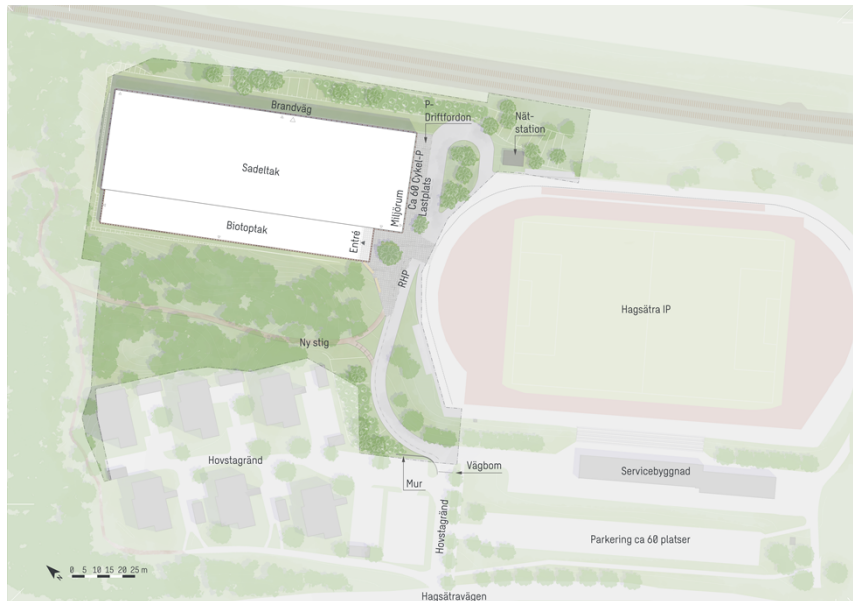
Brandväg

P-Driftfordon

Nät-station

Sadeltak

Miljörum

Ca 60 Cykel-P Lastplats

Biotoptak

Entré

RHP

Hagsätra IP

Ny stig

Hovstagränd

Vägbom

Mur

Servicebyggnad

Hovstagränd

Parkering ca 60 platser

0 5 10 15 20 25 m

Hagsätravägen